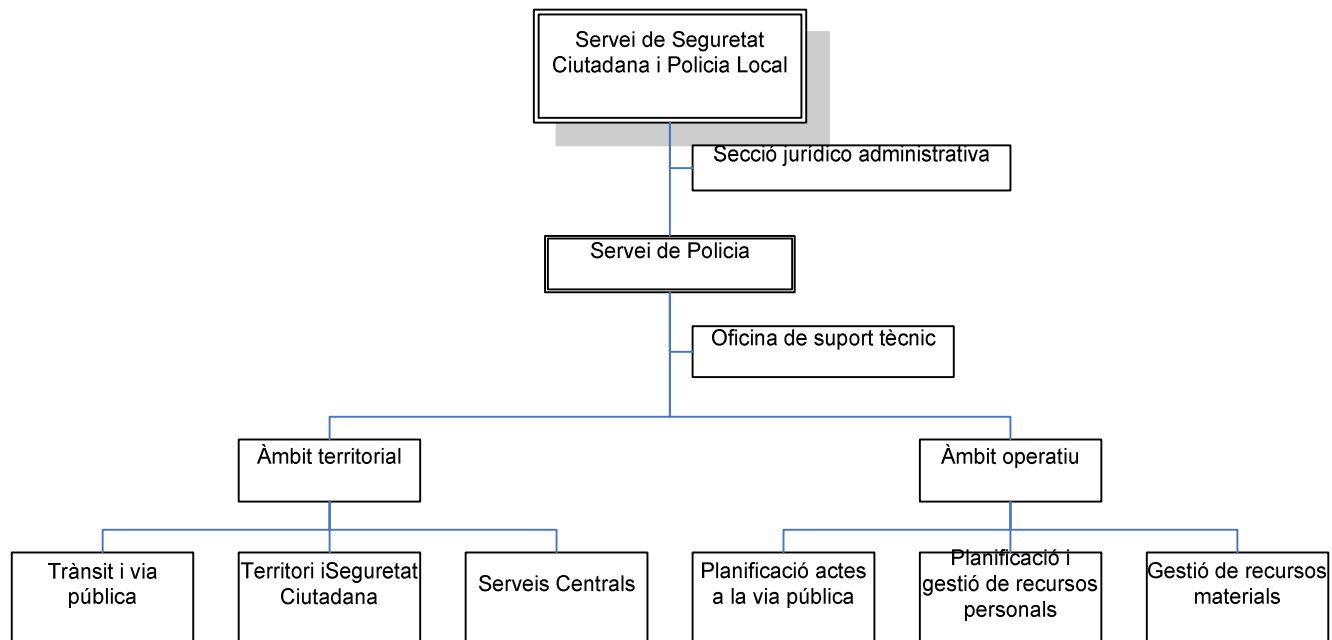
Servei de Seguretat Ciutadana i Policia Local

Secció jurídico administrativa

Servei de Policia

Oficina de suport tècnic

Àmbit territorial

Àmbit operatiu

Trànsit i via pública

Territori iSeguretat Ciutadana

Serveis Centrals

Planificació actes a la via pública

Planificació i gestió de recursos personals

Gestió de recursos materials